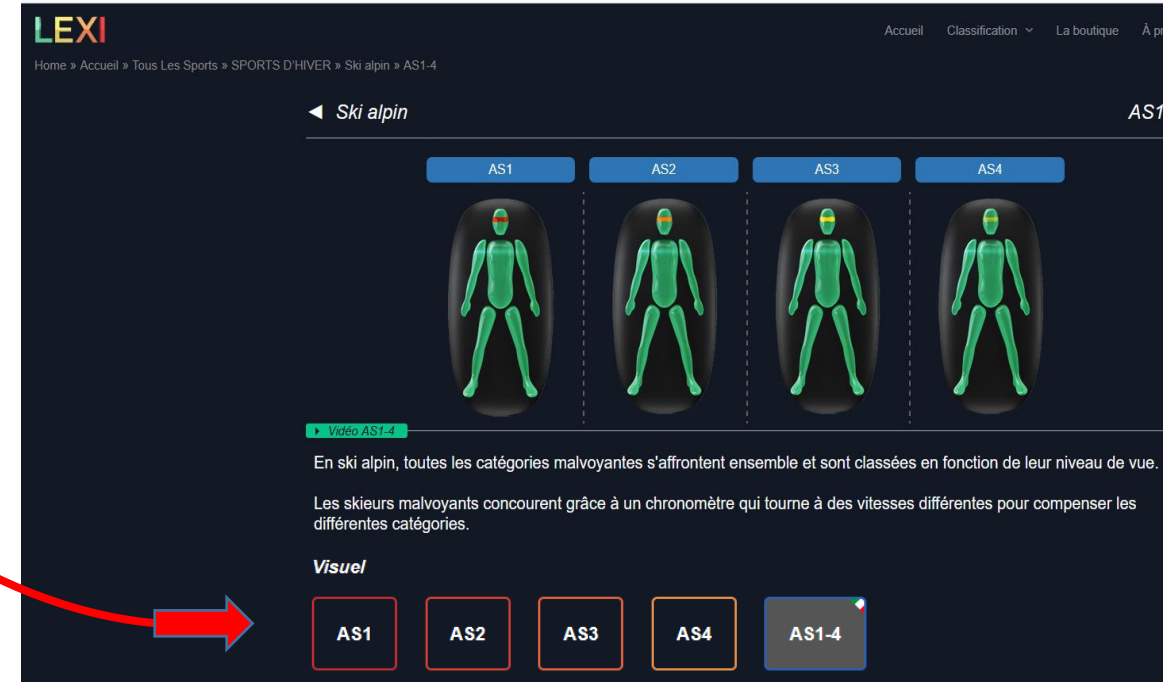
LEXI

Accueil Classification La boutique À pr

Home » Accueil » Tous Les Sports » SPORTS D'HIVER » Ski alpin » AS1-4

◄ Ski alpin

AS1

AS1 AS2 AS3 AS4

▸ Vidéo AS1-4

En ski alpin, toutes les catégories malvoyantes s'affrontent ensemble et sont classées en fonction de leur niveau de vue.

Les skieurs malvoyants concourent grâce à un chronomètre qui tourne à des vitesses différentes pour compenser les différentes catégories.

Visuel

AS1 AS2 AS3 AS4 AS1-4